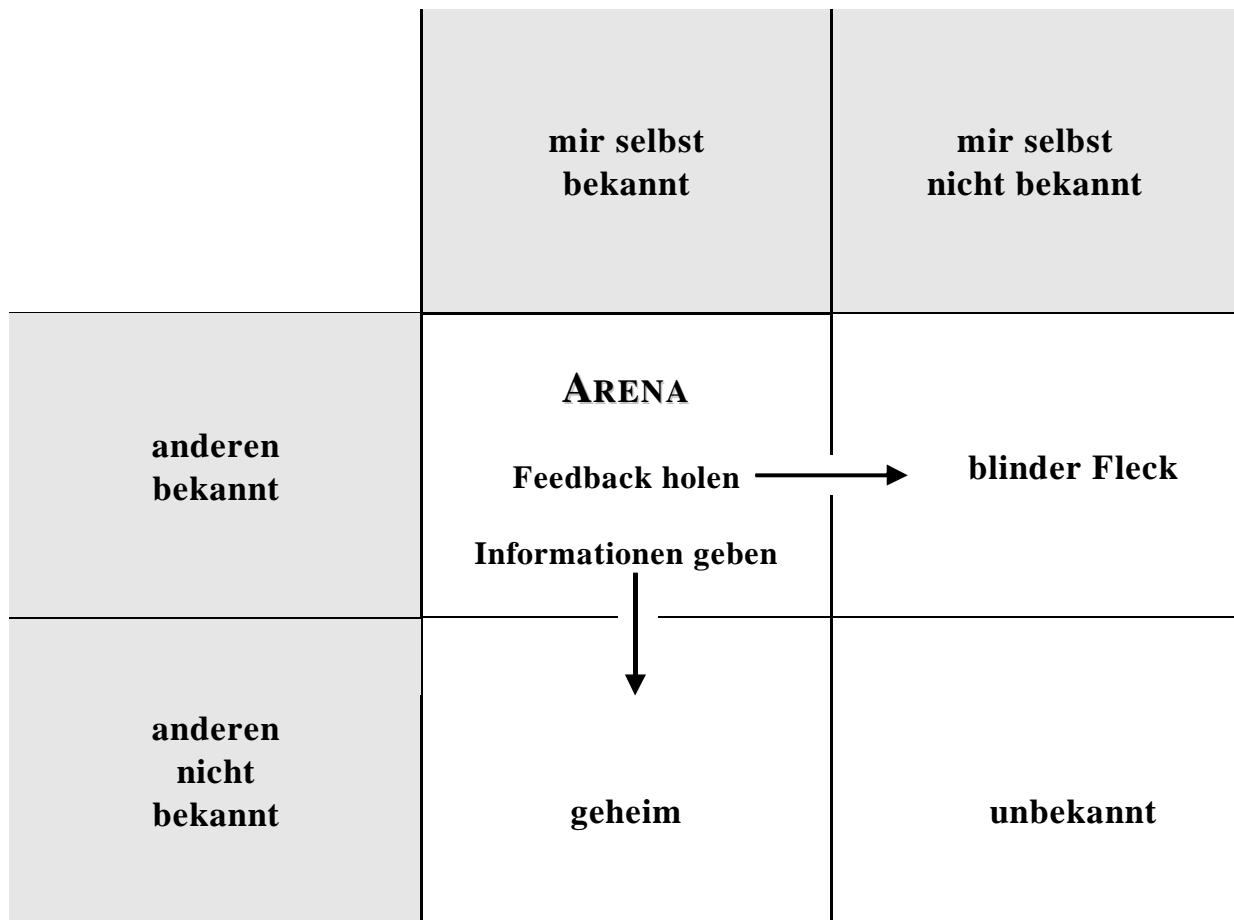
|  | mir selbst bekannt | mir selbst nicht bekannt |
|---|---|---|
| anderen bekannt | ARENA<br>Feedback holen →<br>Informationen geben ↓ | blinder Fleck |
| anderen nicht bekannt | geheim | unbekannt |